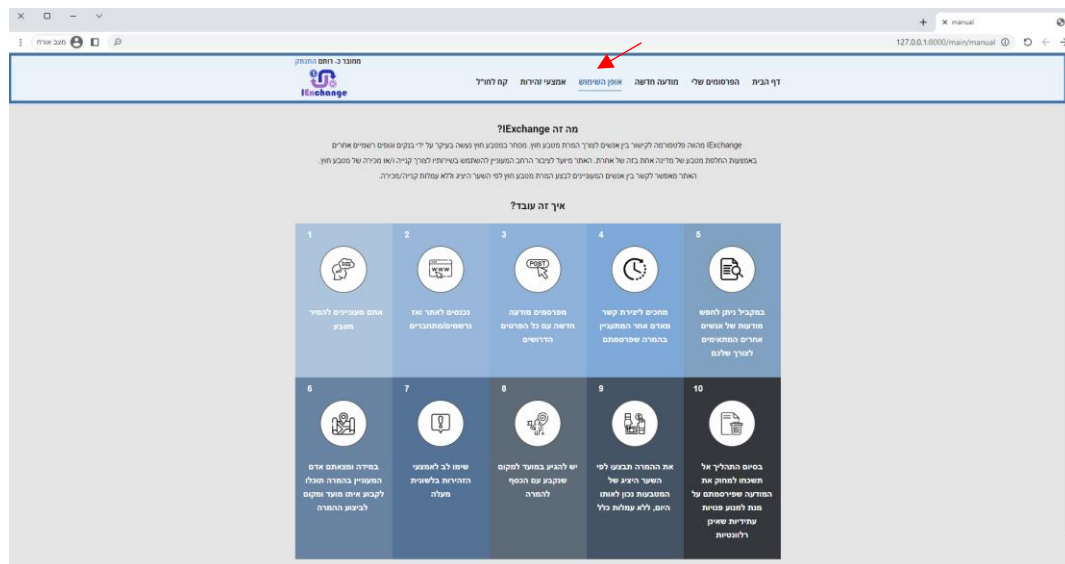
× ▢ − ⌄
+ × manual
⋮ מצב אורח ⊘ 127.0.0.1:8000/main/manual ⓘ

מחובר כ- רותם התנתק
IExchange
דף הבית הפרסומים שלי מודעה חדשה אופן השימוש אמצעי זהירות קח לחו"ל

מה זה IExchange?
IExchange מהווה פלטפורמה לקישור בין אנשים לצורך המרת מטבע חוץ. מסחר במטבע חוץ נעשה בעיקר על ידי בנקים וגופים רשמיים אחרים באמצעות החלפת מטבע של מדינה אחת בזה של אחרת. האתר מיועד לציבור הרחב המעוניין להשתמש בשירותיו לצורך קנייה ו/או מכירה של מטבע חוץ.
האתר מאפשר לקשר בין אנשים המעוניינים לבצע המרת מטבע חוץ לפי השער היציג וללא עמלות קנייה/מכירה.

איך זה עובד?

1
אתם מעוניינים להמיר מטבע

2
נכנסים לאתר ואז נרשמים/מתחברים

3
מפרסמים מודעה חדשה עם כל הפרטים הדרושים

4
מחכים ליצירת קשר מאדם אחר המעוניין בהמרה שפרסמתם

5
במקביל ניתן לחפש מודעות של אנשים אחרים המתאימים לצורך שלכם

6
במידה ומצאתם אדם המעוניין בהמרה תוכלו לקבוע איתו מועד ומקום לביצוע ההמרה

7
שימו לב לאמצעי הזהירות בלשונית מעלה

8
יש להגיע במועד למקום שנקבע עם הכסף להמרה

9
את ההמרה תבצעו לפי השער היציג של המטבעות נכון לאותו היום, ללא עמלות כלל

10
בסיום התהליך אל תשכחו למחוק את המודעה שפירסמתם על מנת למנוע פניות עתידיות שאינן רלוונטיות